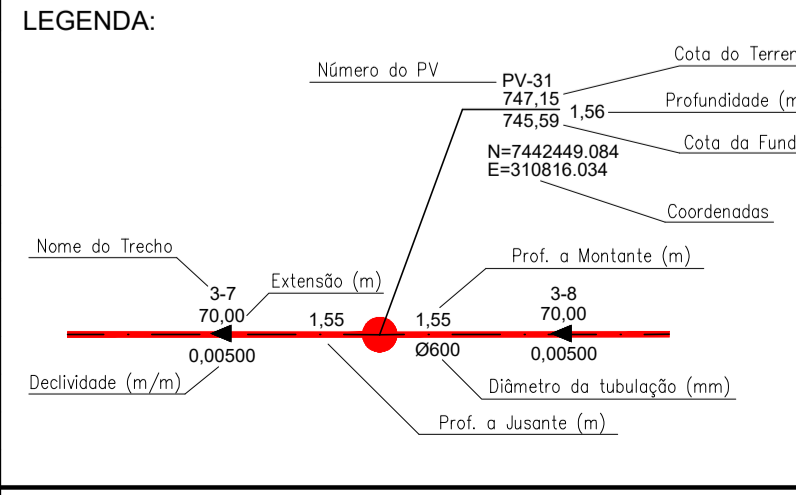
LEGENDA:

Número do PV

PV-31

747,15

1,56

745,59

Cota do Terren

Profundidade (m

Cota da Fund

N=7442449.084

E=310816.034

Coordenadas

Nome do Trecho

3-7

70,00

Extensão (m)

1,55

1,55

Prof. a Montante (m)

3-8

70,00

0,00500

Ø600

0,00500

Declividade (m/m)

Diâmetro da tubulação (mm)

Prof. a Jusante (m)